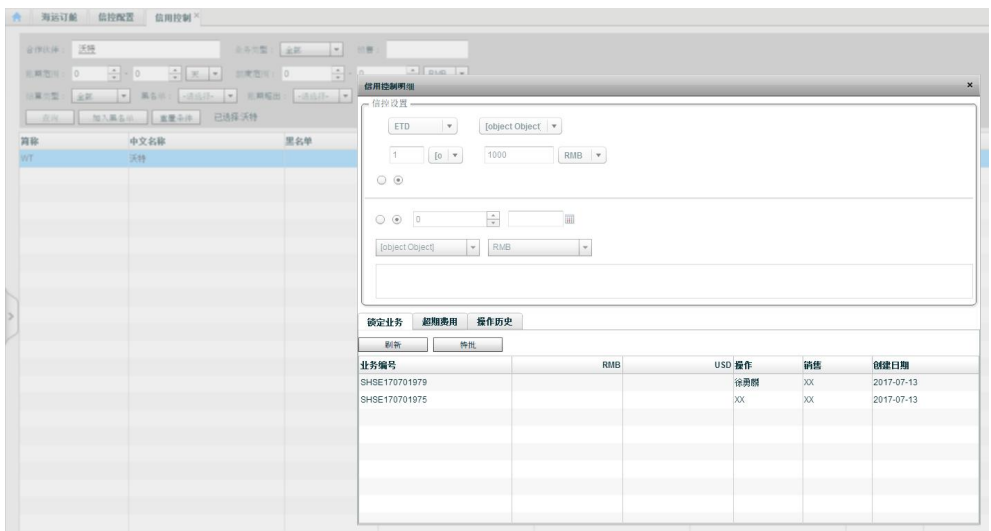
海运订舱 信控配置 信用控制 ×

合作伙伴： 沃特 业务类型： 全部 ▾ 分量：

额度范围： 0 0 RMB ▾

结算类型： 全部 ▾ 黑名单： --请选择-- ▾

查询 加入黑名单 重置条件 已选择 沃特

简称 | 中文名称 | 黑名单

WT | 沃特

信用控制明细 ×

信控设置

ETD ▾ [object Object] ▾

1 [o ▾ 1000 RMB ▾

○ ⦿

○ ⦿ 0

[object Object] ▾ RMB ▾

锁定业务 超期费用 操作历史

刷新 特批

| 业务编号 | RMB | USD | 操作 | 销售 | 创建日期 |
|---|---|---|---|---|---|
| SHSE170701979 | | | 徐勇凯 | XX | 2017-07-13 |
| SHSE170701975 | | | XX | XX | 2017-07-13 |